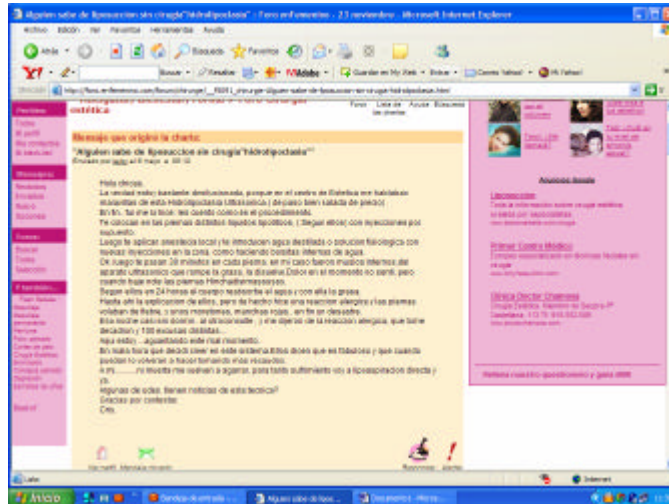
Alguien sabe de liposuccion sin cirugia"hidrolipoclasia" - Foro enFemenino - 23 noviembre - Microsoft Internet Explorer

Archivo Edición Ver Favoritos Herramientas Ayuda

Atrás Búsqueda Favoritos

Y! Buscar Resaltar Yahoo! Guardar en My Web Botones Correo Yahoo! Mi Yahoo!

Dirección http://foro.enfemenino.com/forum/cirurgie/__f6811_cirurgie-Alguien-sabe-de-liposuccion-sin-cirugia-hidrolipoclasia.html

estetica

Foros Lista de Ayuda Búsqueda las charlas

Mensaje que originó la charla:

"Alguien sabe de liposuccion sin cirugia"hidrolipoclasia""

Enviado por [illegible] el 8 mayo a 00:00

Hola chicas.
La verdad estoy bastante desilusionada, porque en el centro de Estetica me hablaban maravillas de esta Hidrolipoclasia Ultrasonica ( despues bien salada de precio)
Bn.Mn. fui ahe la boin. les cuento como es el procedimiento.
Te colocan en las piernas distintos liquidos hipotonicos, (Segun ellos) con inyecciones por supuesto.
Luego te aplican anestecia local y te introducen agua destilada o solucion fisiologica con nuevas inyecciones en la zona, como haciendo bolsitas internas de agua.
Dr. luego te pasan 20 minutos en cada pierna, en mi caso fueron muslos internos,del aparato ultrasonico que rompe la grasa, la disuelve.Dolor en el momento no senti, pero cuando baje note las piernas Hinchadisimassssss.
Segun ellos en 24 horas el cuerpo reabsorbe el agua y con ella la grasa.
Hasta ahi la explicacion de ellos, pero de hecho tuve una reaccion alergica y las piernas volaban de fiebre, y unos moretones, manchas rojas... en fin un desastre.
Esa noche casi no dormi, al otro dia consulte, y me dijeron de la reaccion alergica, que tome decadron y 100 escusas distintas...
Aqui estoy ...aguantando este mal momento.
Bn mala hora que decidi creer en este sistema,todos dicen que es fabuloso y que cuando puedan lo volveran a hacer.tomando mis recaudos.
A mi.........mi muestra me sacaran a agarrar, para tanto sufrimiento voy a liposuprebacion directa y ya.
Algunas de uds. tienen noticias de esta tecnica?
Gracias por contestar.
Cris.

Perfiles Todos Mi perfil Mis contactos Mi seleccion

Mensajes Recibidos Enviados Nuevo Borrador

Foros Buscar Todos Seleccion

Anuncios Google

Liposuccion
Toda la informacion sobre cirugia estetica. te damos por liposucciones

Primer Centro Medico
Consejo especializado en Bonitas faciales en cirugia

Clinica Doctor Chamosa
Cirugia Estetica. Maestro de Segovia

Rellena nuestro cuestionario y gana 800€

Responder Alerta

Listo Internet

Inicio Servicio de entrada Alguien sabe de lipos... Documento1 - Micros...